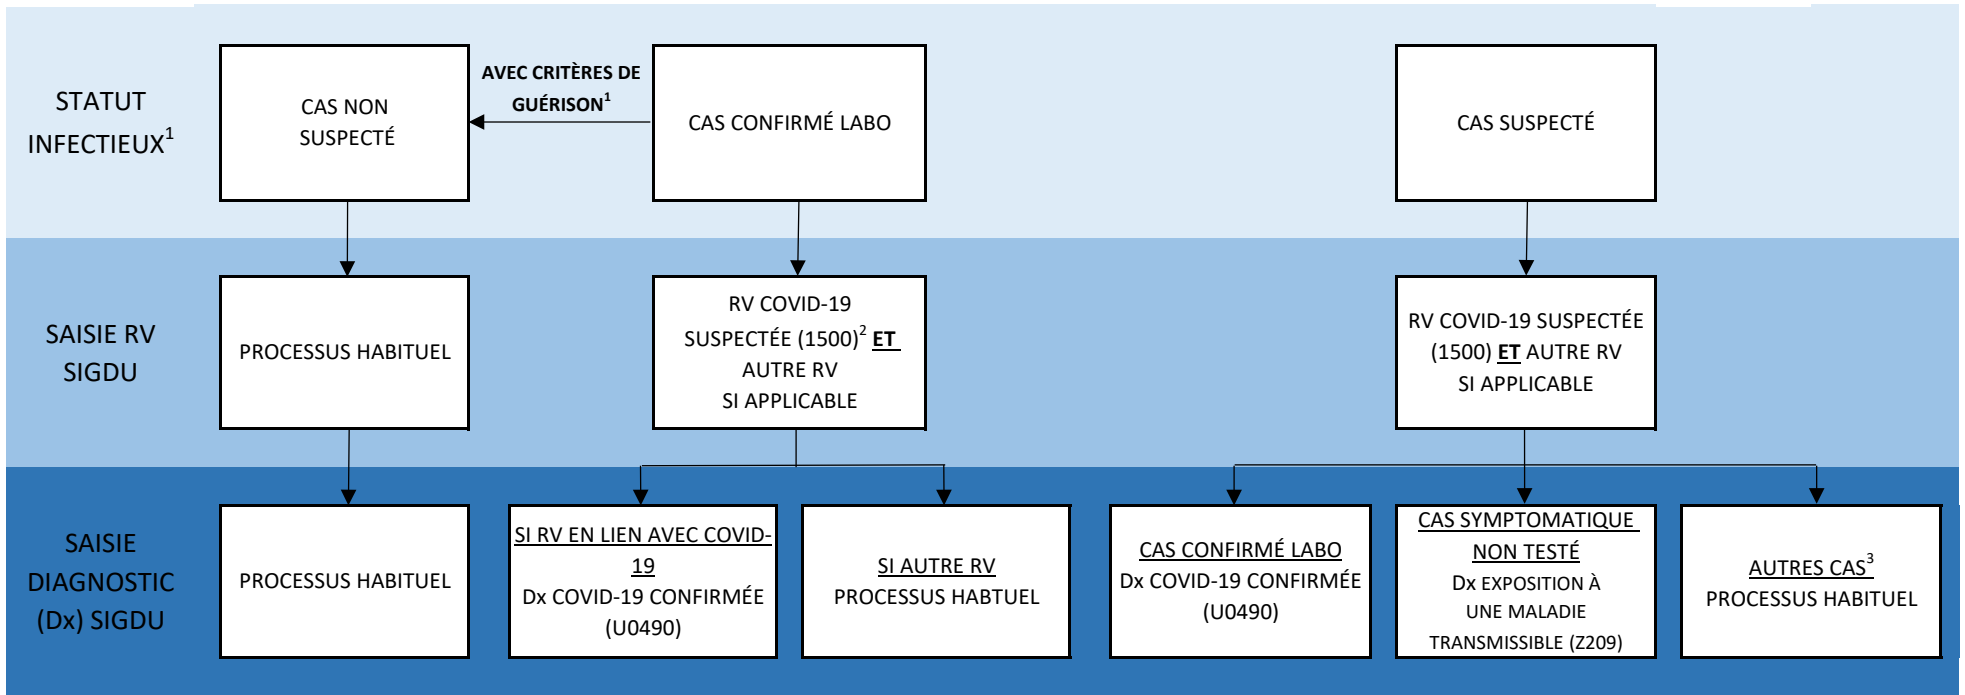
STATUT INFECTIEUX$^1$

CAS NON SUSPECTÉ

AVEC CRITÈRES DE GUÉRISON$^1$

CAS CONFIRMÉ LABO

CAS SUSPECTÉ

SAISIE RV SIGDU

PROCESSUS HABITUEL

RV COVID-19 SUSPECTÉE (1500)$^2$ ET AUTRE RV SI APPLICABLE

RV COVID-19 SUSPECTÉE (1500) ET AUTRE RV SI APPLICABLE

SAISIE DIAGNOSTIC (Dx) SIGDU

PROCESSUS HABITUEL

SI RV EN LIEN AVEC COVID-19
Dx COVID-19 CONFIRMÉE (U0490)

SI AUTRE RV
PROCESSUS HABTUEL

CAS CONFIRMÉ LABO
Dx COVID-19 CONFIRMÉE (U0490)

CAS SYMPTOMATIQUE NON TESTÉ
Dx EXPOSITION À UNE MALADIE TRANSMISSIBLE (Z209)

AUTRES CAS$^3$
PROCESSUS HABITUEL